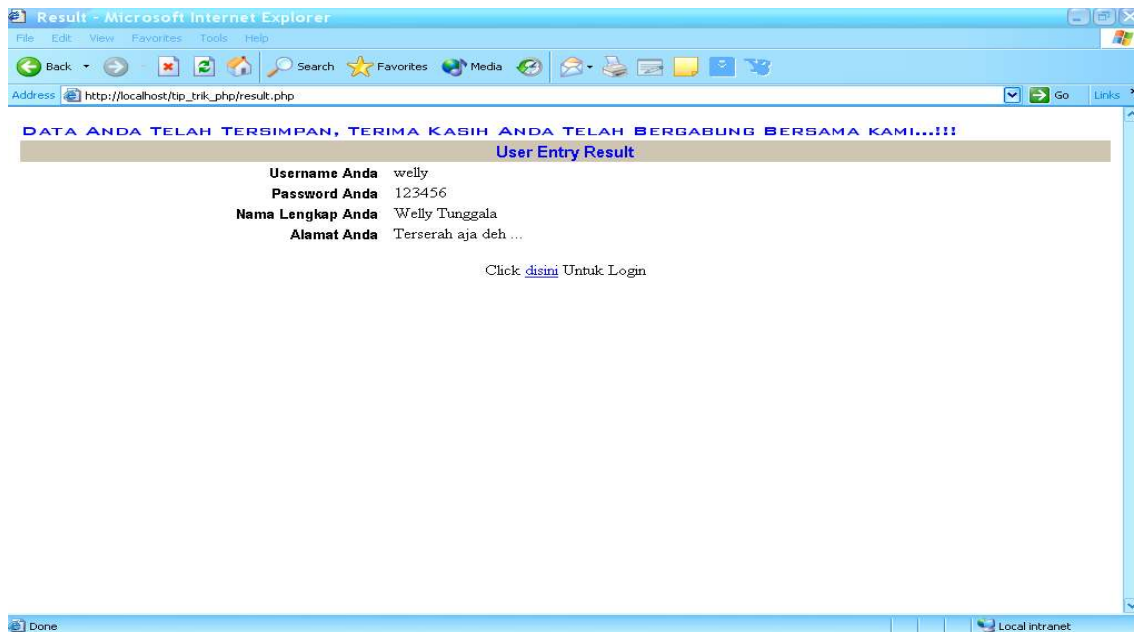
Result - Microsoft Internet Explorer

File Edit View Favorites Tools Help

Back Search Favorites Media

Address http://localhost/tip_trik_php/result.php Go Links

DATA ANDA TELAH TERSIMPAN, TERIMA KASIH ANDA TELAH BERGABUNG BERSAMA KAMI...!!!

User Entry Result

| | |
|---|---|
| Username Anda | welly |
| Password Anda | 123456 |
| Nama Lengkap Anda | Welly Tunggala |
| Alamat Anda | Terserah aja deh ... |

Click disini Untuk Login

Done Local intranet